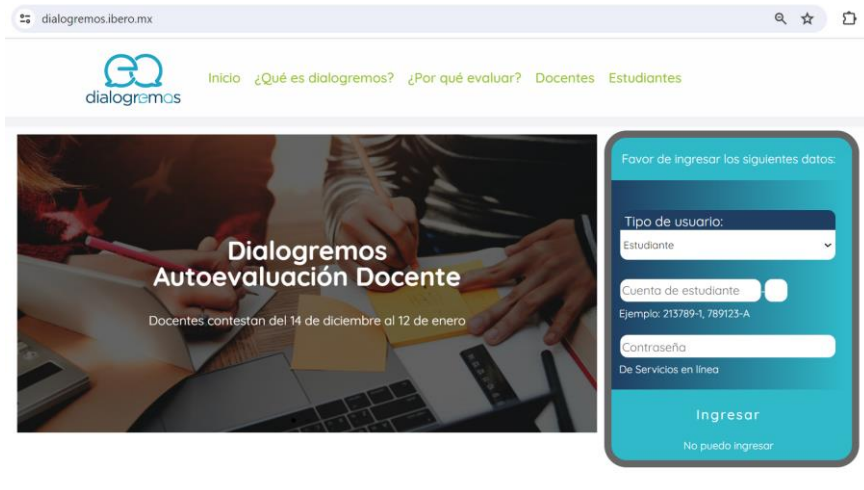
dialogremos.ibero.mx

dialogremos

Inicio ¿Qué es dialogremos? ¿Por qué evaluar? Docentes Estudiantes

Dialogremos
Autoevaluación Docente

Docentes contestan del 14 de diciembre al 12 de enero

Favor de ingresar los siguientes datos:

Tipo de usuario:

Estudiante

Cuenta de estudiante

Ejemplo: 213789-1, 789123-A

Contraseña

De Servicios en línea

Ingresar

No puedo ingresar